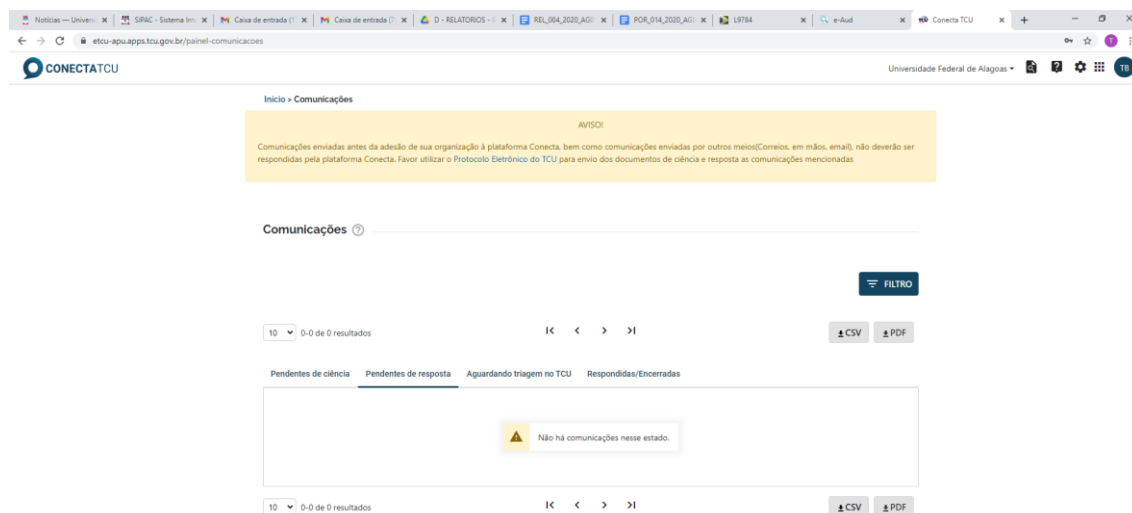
Notícias — Univers | SIPAC - Sistema Inte | Caixa de entrada (1 | Caixa de entrada (7 | D - RELATORIOS - | REL_004_2020_AG | POR_014_2020_AG | L9784 | e-Aud | Conecta TCU

etcu-apu.apps.tcu.gov.br/painel-comunicacoes

CONECTATCU

Universidade Federal de Alagoas

TB

Início > Comunicações

AVISO!

Comunicações enviadas antes da adesão de sua organização à plataforma Conecta, bem como comunicações enviadas por outros meios(Correios, em mãos, email), não deverão ser respondidas pela plataforma Conecta. Favor utilizar o Protocolo Eletrônico do TCU para envio dos documentos de ciência e resposta as comunicações mencionadas

Comunicações

FILTRO

10 0-0 de 0 resultados

CSV PDF

Pendentes de ciência | Pendentes de resposta | Aguardando triagem no TCU | Respondidas/Encerradas

Não há comunicações nesse estado.

10 0-0 de 0 resultados

CSV PDF